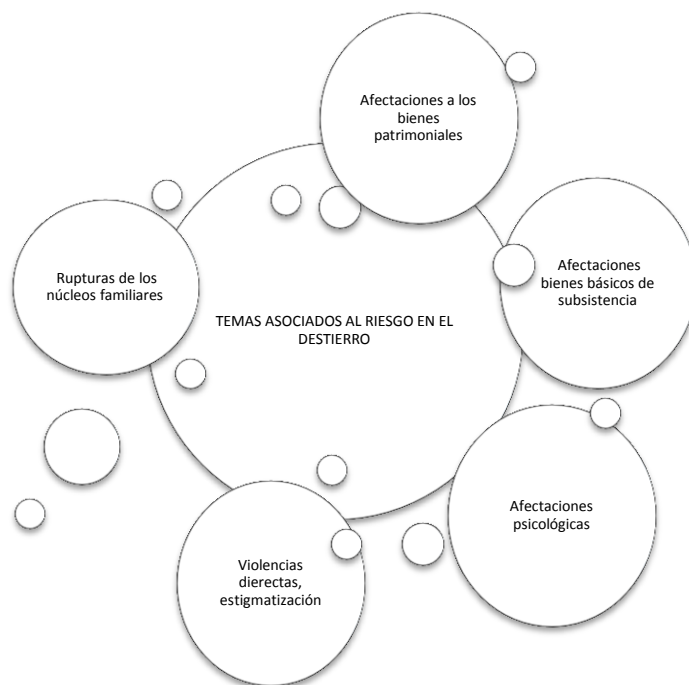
TEMAS ASOCIADOS AL RIESGO EN EL DESTIERRO

Afectaciones a los bienes patrimoniales

Afectaciones bienes básicos de subsistencia

Afectaciones psicológicas

Violencias dierectas, estigmatización

Rupturas de los núcleos familiares